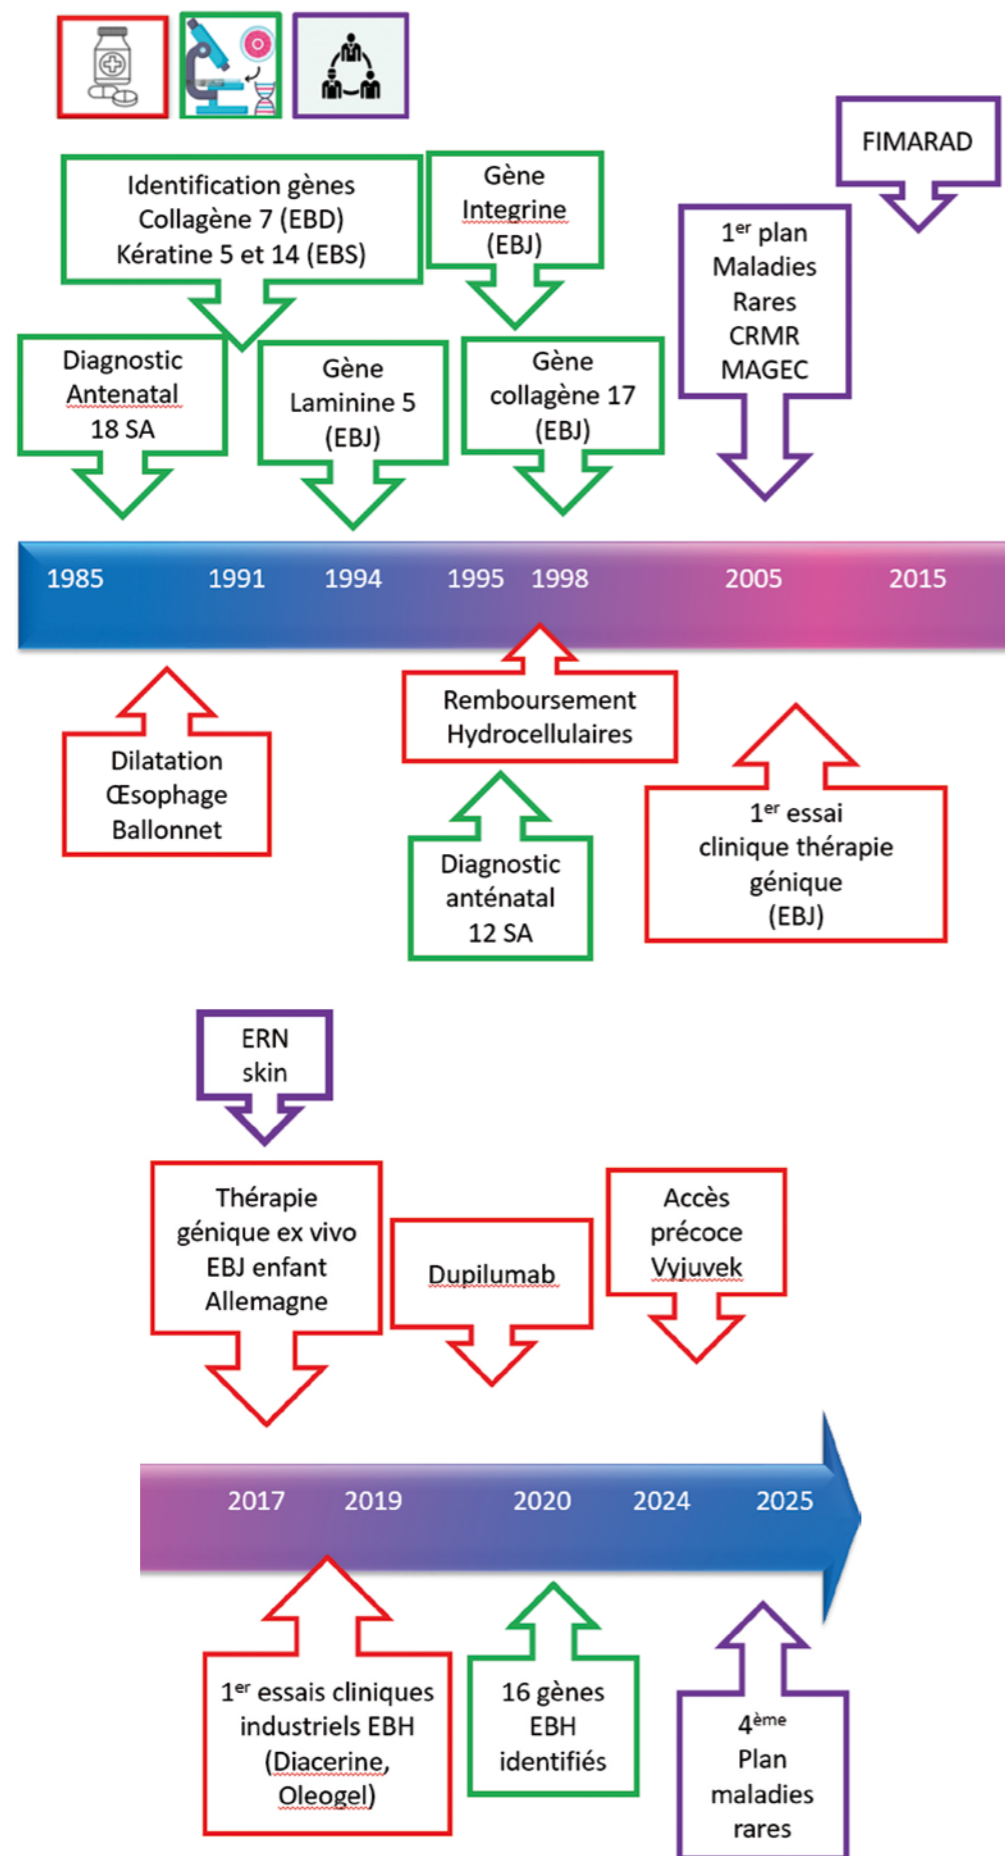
Identification gènes Collagène 7 (EBD) Kératine 5 et 14 (EBS)

Gène Integrine (EBJ)

FIMARAD

1$^{er}$ plan Maladies Rares CRMR MAGEC

Diagnostic Antenatal 18 SA

Gène Laminine 5 (EBJ)

Gène collagène 17 (EBJ)

1985

1991

1994

1995

1998

2005

2015

Remboursement Hydrocellulaires

Dilatation Œsophage Ballonnet

Diagnostic anténatal 12 SA

1$^{er}$ essai clinique thérapie génique (EBJ)

ERN skin

Thérapie génique ex vivo EBJ enfant Allemagne

Dupilumab

Accès précoce Vyjuvek

2017

2019

2020

2024

2025

1$^{er}$ essais cliniques industriels EBH (Diacerine, Oleogel)

16 gènes EBH identifiés

4$^{ème}$ Plan maladies rares